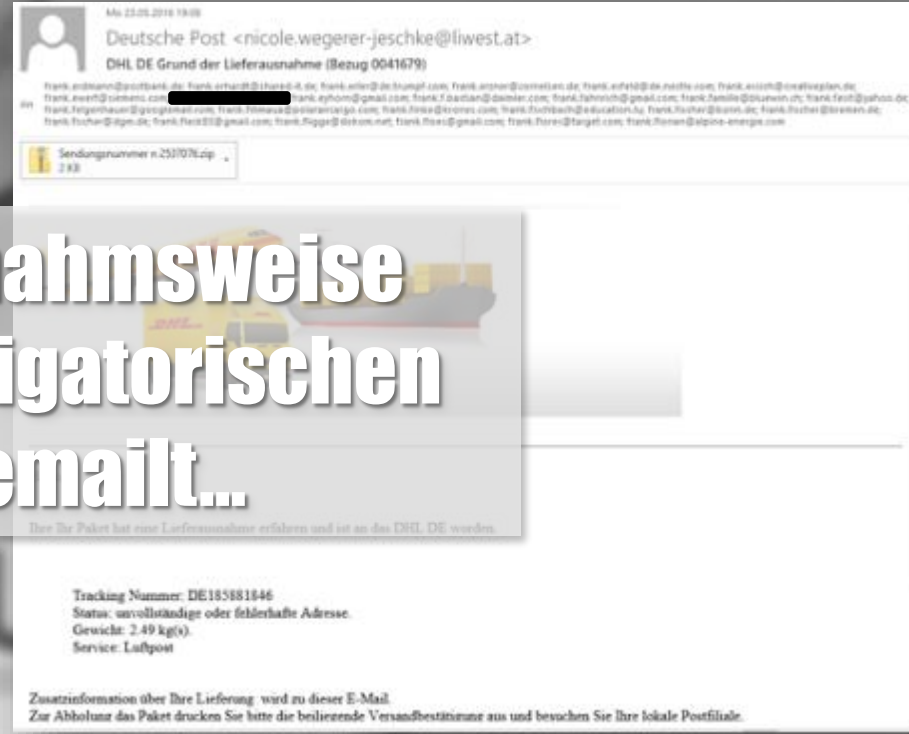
Mo 23.05.2016 19:08

Deutsche Post <nicole.wegerer-jeschke@liwest.at>

DHL DE Grund der Lieferausnahme (Bezug 0041679)

An

frank.erdmann@postbank.de; frank.erhardt@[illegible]; frank.eller@de.trumpf.com; frank.ernst@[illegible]; frank.erfeld@de.nestle.com; frank.essich@creativeplan.de; frank.ewert@siemens.com; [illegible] frank.eyhorn@gmail.com; frank.f.badian@daimler.com; frank.fahnrich@gmail.com; frank.famille@bluewin.ch; frank.feist@yahoo.de; frank.felgenhauer@googlemail.com; frank.filmaus@polarisncargo.com; frank.finke@krones.com; frank.fischbach@education.lu; frank.fischer@bonn.de; frank.fischer@bremen.de; frank.fischer@dgm.de; frank.fleck55@gmail.com; frank.flegge@dokom.net; frank.flores@target.com; frank.floren@alpine-energie.com

Sendungsnummer n.2507076.zip
2 KB

ahmsweise
igatorischen
emailt...

Ihre Ihr Paket hat eine Lieferausnahme erfahren und ist an das DHL DE worden.

Tracking Nummer: DE185881846
Status: unvollständige oder fehlerhafte Adresse.
Gewicht: 2.49 kg(s).
Service: Luftpost

Zusatzinformation über Ihre Lieferung: wird zu dieser E-Mail.
Zur Abholung das Paket drucken Sie bitte die beiliegende Versandbestätigung aus und besuchen Sie Ihre lokale Postfiliale.